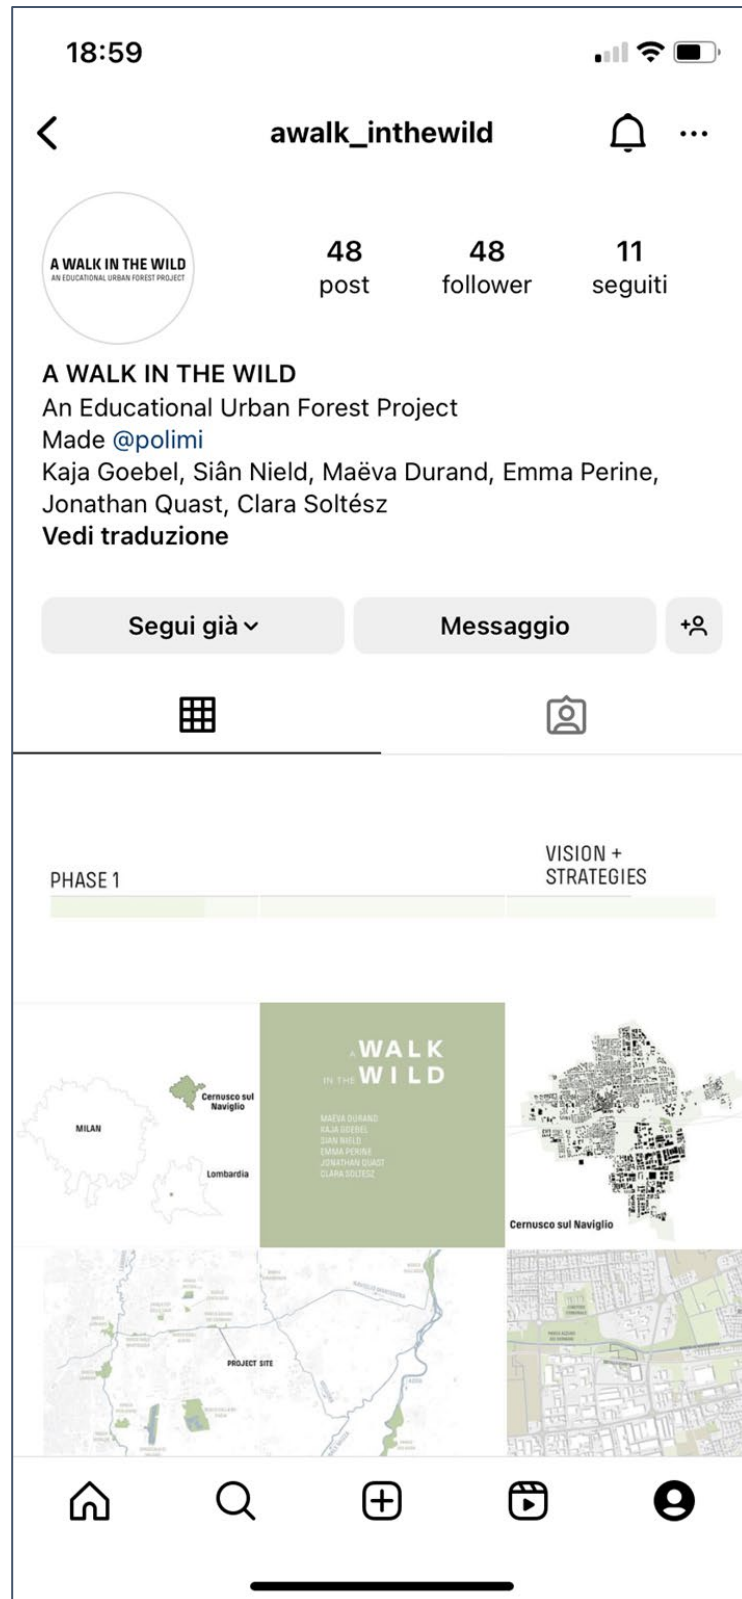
18:59

awalk_inthewild

A WALK IN THE WILD
AN EDUCATIONAL URBAN FOREST PROJECT

48 post
48 follower
11 seguiti

A WALK IN THE WILD
An Educational Urban Forest Project
Made @polimi
Kaja Goebel, Siân Nield, Maëva Durand, Emma Perine, Jonathan Quast, Clara Soltész
Vedi traduzione

Segui già
Messaggio

PHASE 1

VISION + STRATEGIES

MILAN
Cernusco sul Naviglio
Lombardia

A WALK IN THE WILD
MAËVA DURAND
KAJA GOEBEL
SIAN NIELD
EMMA PERINE
JONATHAN QUAST
CLARA SOLTESZ

Cernusco sul Naviglio

PROJECT SITE